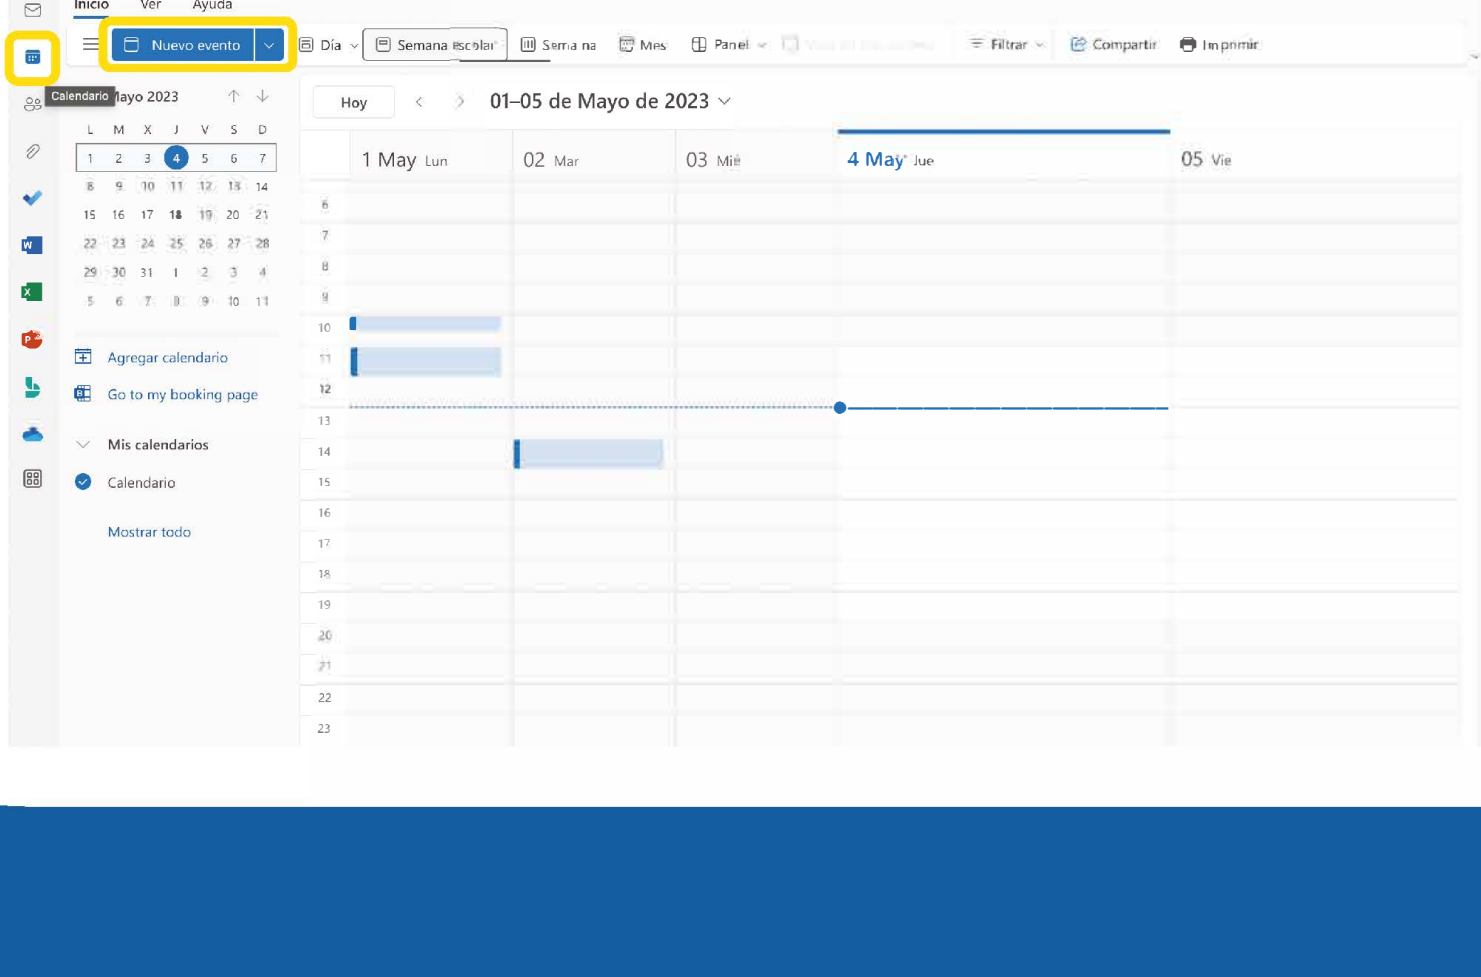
Inicio Ver Ayuda

Nuevo evento

Día Semana escolar Semana Mes Panel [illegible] Filtrar Compartir Imprimir

Calendario

Mayo 2023

| L | M | X | J | V | S | D |
|---|---|---|---|---|---|---|
| 1 | 2 | 3 | 4 | 5 | 6 | 7 |
| 8 | 9 | 10 | 11 | 12 | 13 | 14 |
| 15 | 16 | 17 | 18 | 19 | 20 | 21 |
| 22 | 23 | 24 | 25 | 26 | 27 | 28 |
| 29 | 30 | 31 | 1 | 2 | 3 | 4 |
| 5 | 6 | 7 | 8 | 9 | 10 | 11 |

Agregar calendario

Go to my booking page

Mis calendarios

Calendario

Mostrar todo

Hoy

01–05 de Mayo de 2023

1 May Lun
02 Mar
03 Mié
4 May Jue
05 Vie

6
7
8
9
10
11
12
13
14
15
16
17
18
19
20
21
22
23